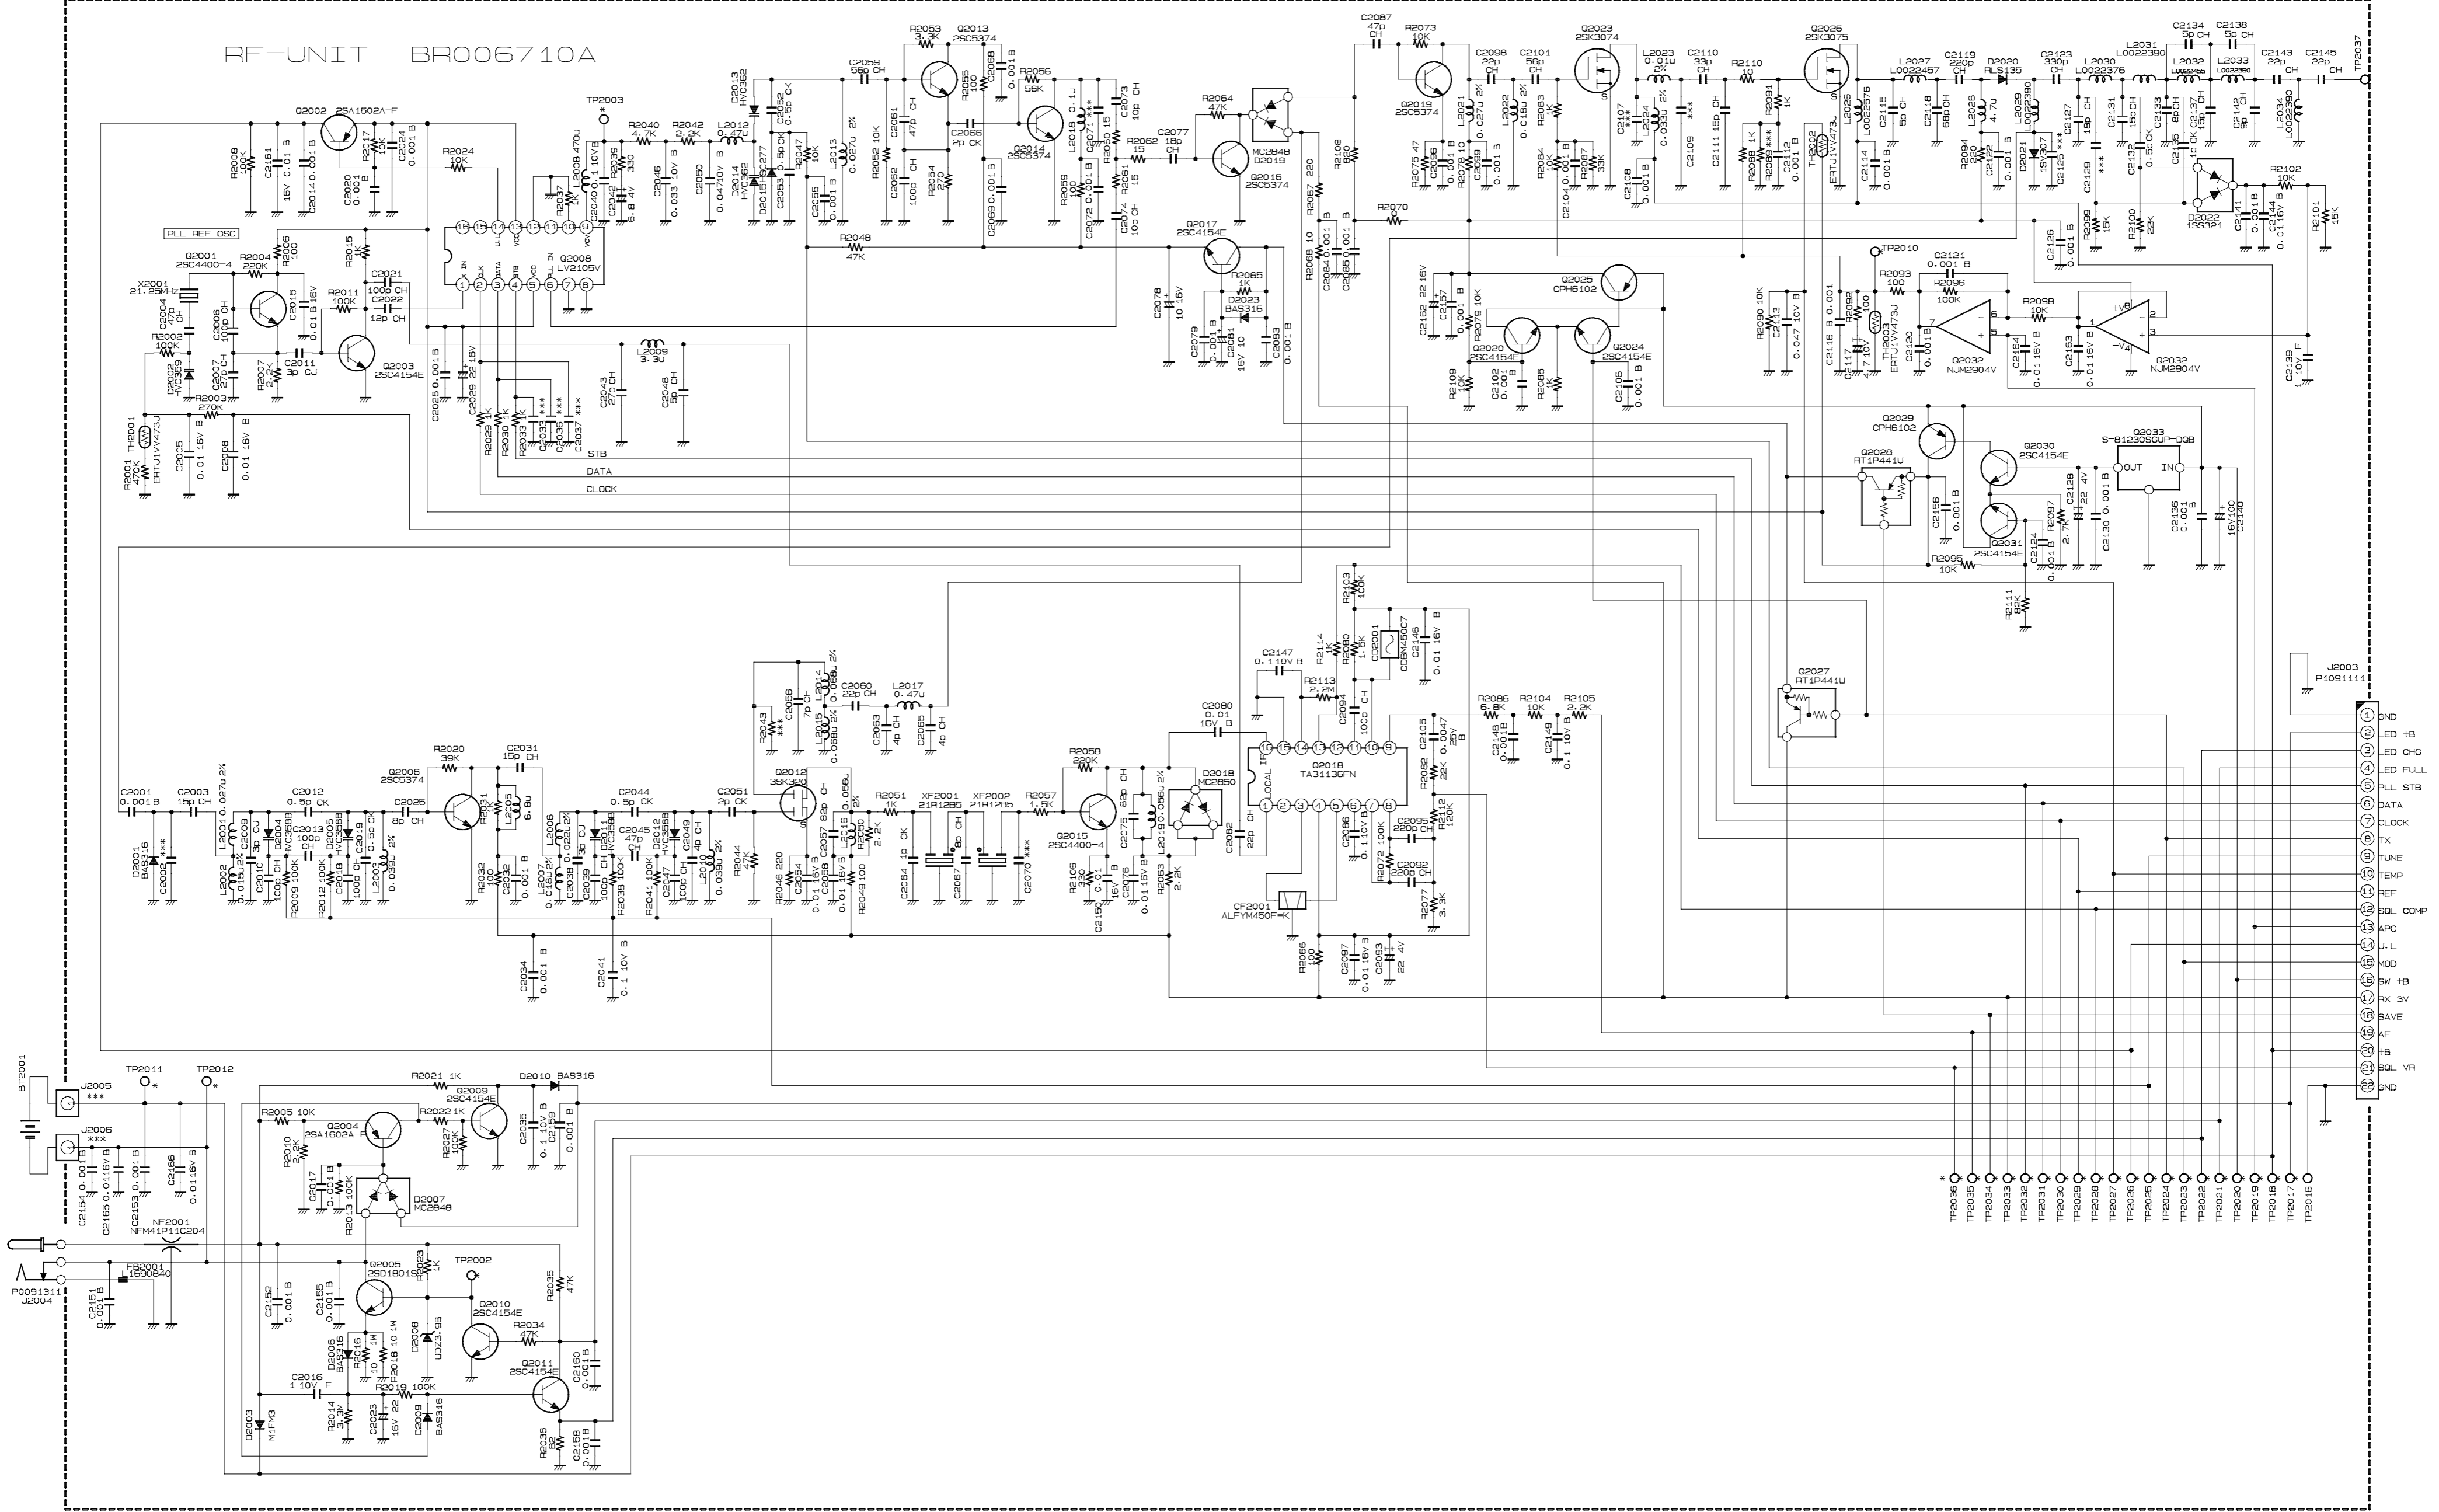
RF-UNIT BR006710A

PLL REF OSC

Q2002 2SA1602A-F
Q2001 2SC4400-4
Q2003 2SC4154E
Q2008 LV2105V
Q2013 2SC5374
Q2014 2SC5374
Q2016 2SC5374
Q2017 2SC4154E
Q2019 2SC5374
Q2023 2SK3074
Q2026 2SK3075
Q2025 CPH6102
Q2020 2SC4154E
Q2024 2SC4154E
Q2032 NJM2904V
Q2029 CPH6102
Q2028 RT1P441U
Q2030 2SC4154E
Q2031 2SC4154E
Q2033 S-81230SGUP-DQB
Q2027 RT1P441U
Q2006 2SC5374
Q2012 3SK320
Q2015 2SC4400-4
Q2018 TA31136FN
Q2009 2SC4154E
Q2004 2SA1602A-F
Q2005 2SD1801S
Q2010 2SC4154E
Q2011 2SC4154E

X2001 21.25MHz
TH2001 ERTJ1VV473J
TH2002 ERTJ1VV473J
TH2003 ERTJ1VV473J
D2019 MC2848
D2023 BAS316
D2022 1SS321
D2020 RLS135
D2013 HVC362
D2014 HVC362
D2001 BAS316
D2018 MC2850
D2007 MC2848
D2010 BAS316
D2003 M1FM3
D2006 BAS316
D2008 UDZ3.9B
D2009 BAS316
XF2001 21R12B5
XF2002 21R12B5
CF2001 ALFYM450F=K
CD2001 CDBM450C7
NF2001 NFM41P11C204
FB2001 1690840
BT2001
J2005 ***
J2006 ***
J2004 P0091311
J2003 P1091111

TP2003 TP2010 TP2011 TP2012 TP2002 TP2037

STB
DATA
CLOCK

| | |
|---|---|
| 1 | GND |
| 2 | LED +B |
| 3 | LED CHG |
| 4 | LED FULL |
| 5 | PLL STB |
| 6 | DATA |
| 7 | CLOCK |
| 8 | TX |
| 9 | TUNE |
| 10 | TEMP |
| 11 | REF |
| 12 | SQL COMP |
| 13 | APC |
| 14 | U.L |
| 15 | MOD |
| 16 | SW +B |
| 17 | RX 3V |
| 18 | SAVE |
| 19 | AF |
| 20 | +B |
| 21 | SQL VR |
| 22 | GND |

TP2036 TP2035 TP2034 TP2033 TP2032 TP2031 TP2030 TP2029 TP2028 TP2027 TP2026 TP2025 TP2024 TP2023 TP2022 TP2021 TP2020 TP2019 TP2018 TP2017 TP2016